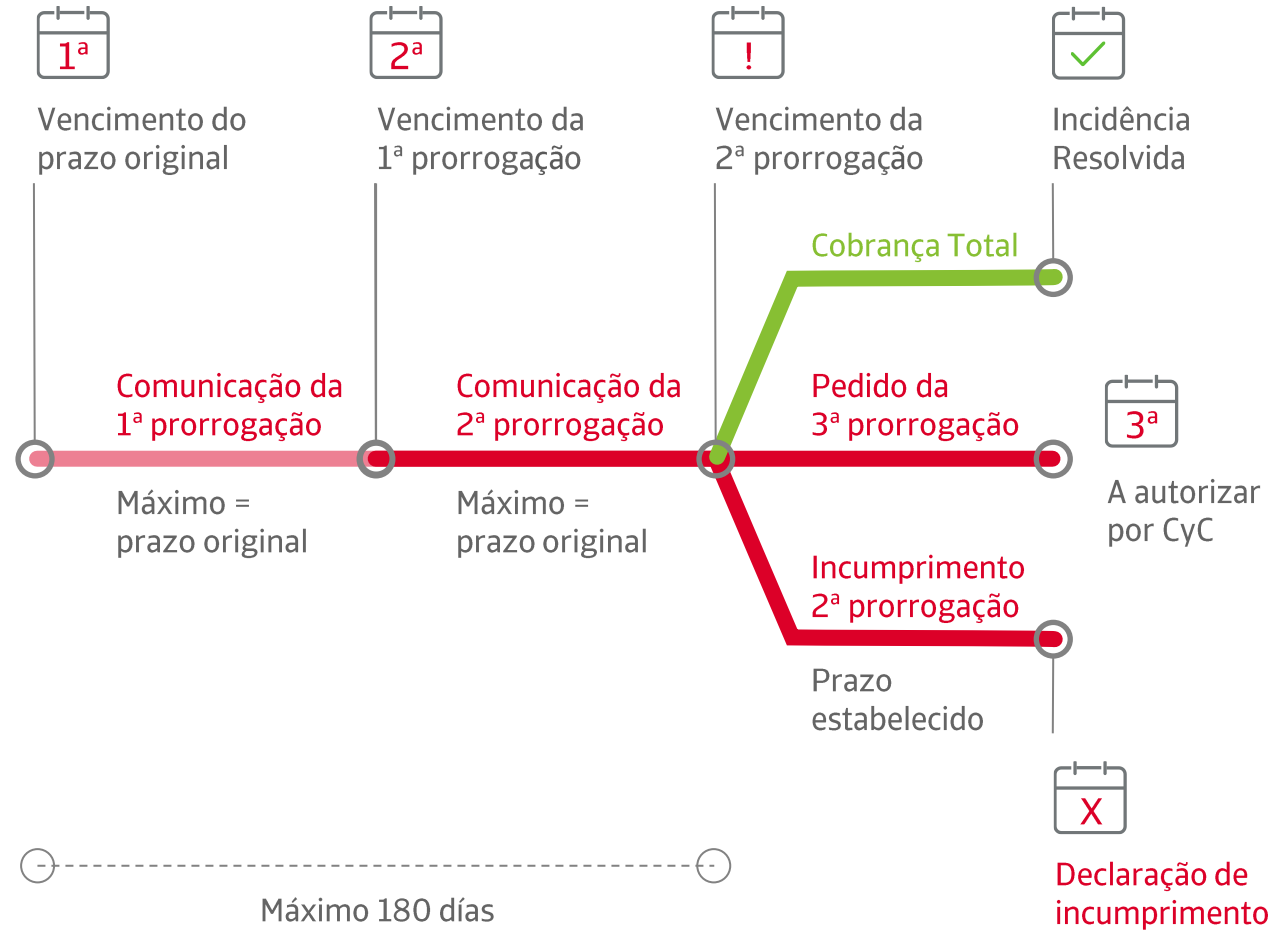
1ª

Vencimento do prazo original

2ª

Vencimento da 1ª prorrogação

!

Vencimento da 2ª prorrogação

Incidência Resolvida

Cobrança Total

Comunicação da 1ª prorrogação

Máximo = prazo original

Comunicação da 2ª prorrogação

Máximo = prazo original

Pedido da 3ª prorrogação

3ª

A autorizar por CyC

Incumprimento 2ª prorrogação

Prazo estabelecido

X

Declaração de incumprimento

Máximo 180 días